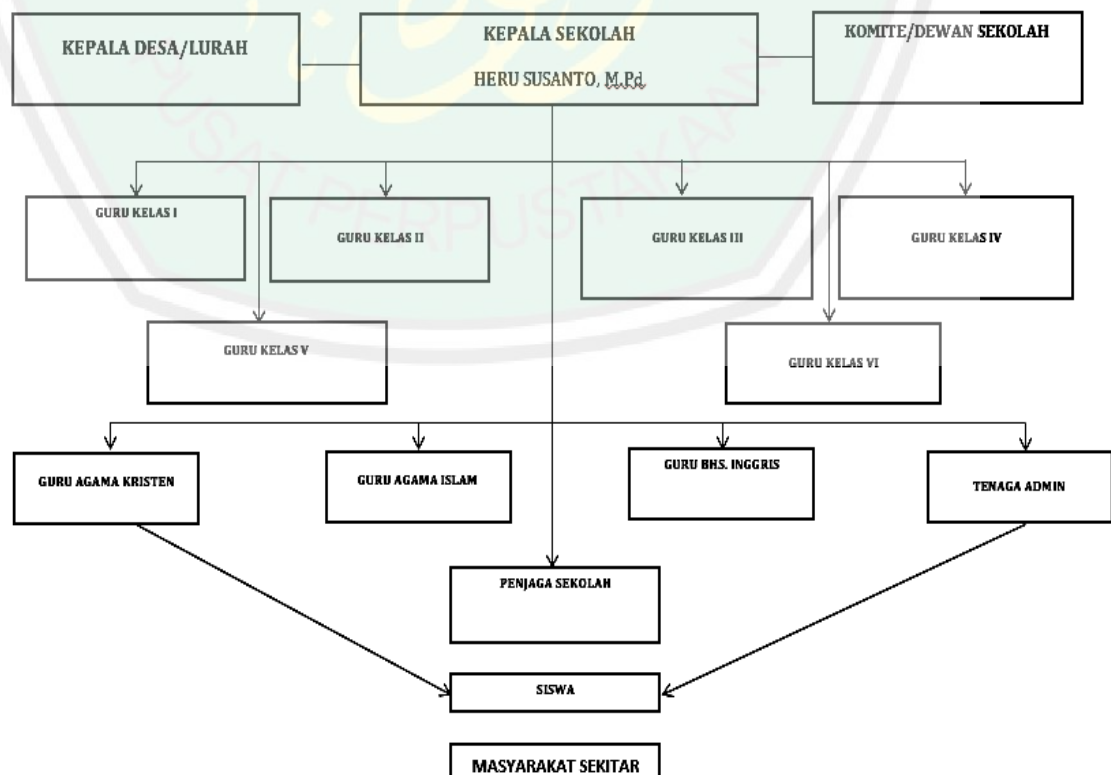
KEPALA DESA/LURAH

KEPALA SEKOLAH

HERU SUSANTO, M.Pd

KOMITE/DEWAN SEKOLAH

GURU KELAS I

GURU KELAS II

GURU KELAS III

GURU KELAS IV

GURU KELAS V

GURU KELAS VI

GURU AGAMA KRISTEN

GURU AGAMA ISLAM

GURU BHS. INGGRIS

TENAGA ADMIN

PENJAGA SEKOLAH

SISWA

MASYARAKAT SEKITAR

PUSAT PERPUSTAKAAN